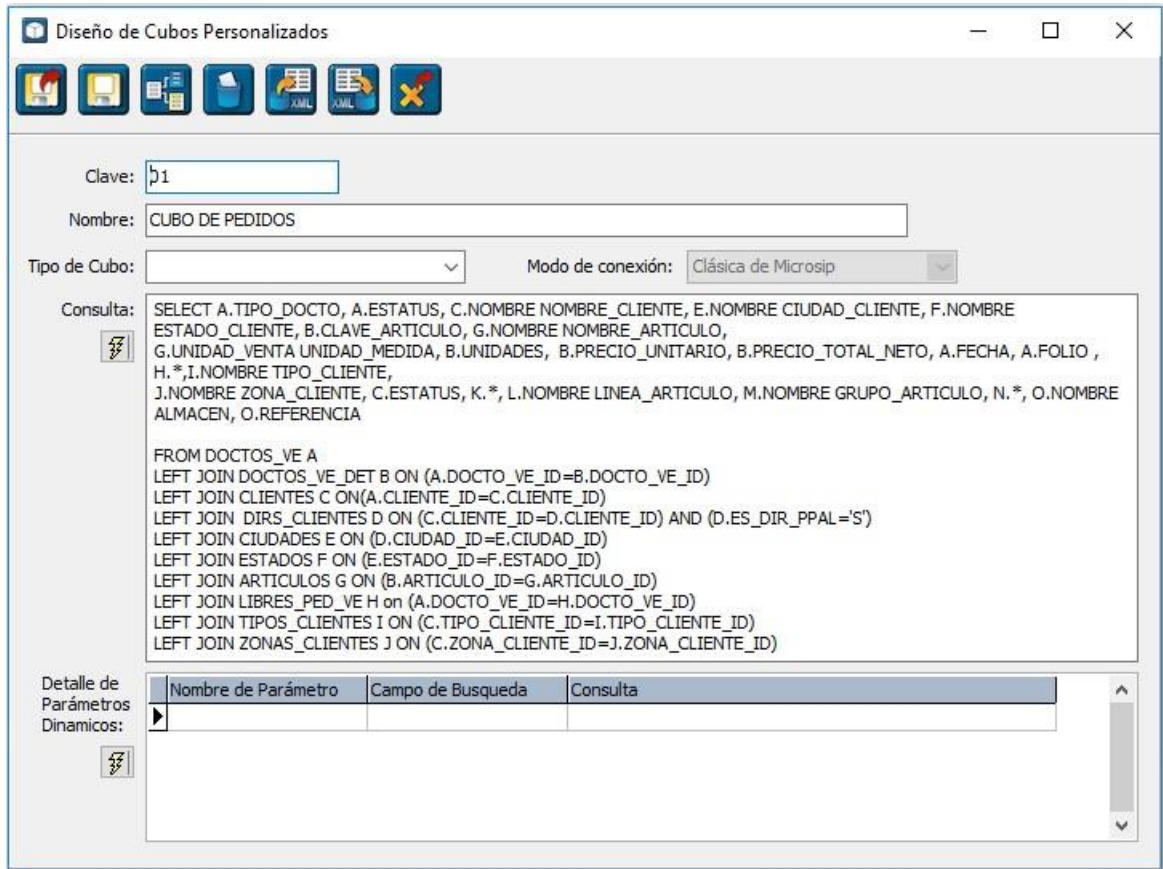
Diseño de Cubos Personalizados

XML XML

Clave: 01

Nombre: CUBO DE PEDIDOS

Tipo de Cubo:

Modo de conexión: Clásica de Microsip

Consulta:

SELECT A.TIPO_DOCTO, A.ESTATUS, C.NOMBRE NOMBRE_CLIENTE, E.NOMBRE CIUDAD_CLIENTE, F.NOMBRE ESTADO_CLIENTE, B.CLAVE_ARTICULO, G.NOMBRE NOMBRE_ARTICULO, G.UNIDAD_VENTA UNIDAD_MEDIDA, B.UNIDADES, B.PRECIO_UNITARIO, B.PRECIO_TOTAL_NETO, A.FECHA, A.FOLIO , H.*,I.NOMBRE TIPO_CLIENTE, J.NOMBRE ZONA_CLIENTE, C.ESTATUS, K.*, L.NOMBRE LINEA_ARTICULO, M.NOMBRE GRUPO_ARTICULO, N.*, O.NOMBRE ALMACEN, O.REFERENCIA

FROM DOCTOS_VE A
LEFT JOIN DOCTOS_VE_DET B ON (A.DOCTO_VE_ID=B.DOCTO_VE_ID)
LEFT JOIN CLIENTES C ON(A.CLIENTE_ID=C.CLIENTE_ID)
LEFT JOIN DIRS_CLIENTES D ON (C.CLIENTE_ID=D.CLIENTE_ID) AND (D.ES_DIR_PPAL='S')
LEFT JOIN CIUDADES E ON (D.CIUDAD_ID=E.CIUDAD_ID)
LEFT JOIN ESTADOS F ON (E.ESTADO_ID=F.ESTADO_ID)
LEFT JOIN ARTICULOS G ON (B.ARTICULO_ID=G.ARTICULO_ID)
LEFT JOIN LIBRES_PED_VE H on (A.DOCTO_VE_ID=H.DOCTO_VE_ID)
LEFT JOIN TIPOS_CLIENTES I ON (C.TIPO_CLIENTE_ID=I.TIPO_CLIENTE_ID)
LEFT JOIN ZONAS_CLIENTES J ON (C.ZONA_CLIENTE_ID=J.ZONA_CLIENTE_ID)

Detalle de Parámetros Dinamicos:

| Nombre de Parámetro | Campo de Busqueda | Consulta |
|---|---|---|
| | | |